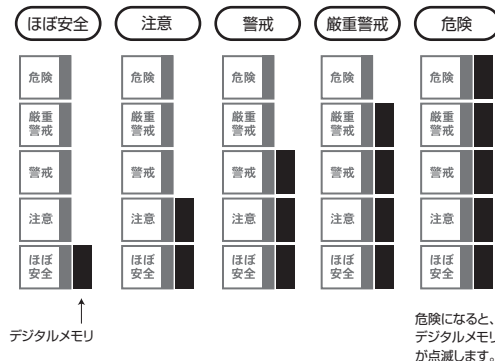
ほぼ安全

注意

警戒

厳重警戒

危険

危険
厳重警戒
警戒
注意
ほぼ安全

危険
厳重警戒
警戒
注意
ほぼ安全

危険
厳重警戒
警戒
注意
ほぼ安全

危険
厳重警戒
警戒
注意
ほぼ安全

危険
厳重警戒
警戒
注意
ほぼ安全

デジタルメモリ

危険になると、デジタルメモリが点滅します。